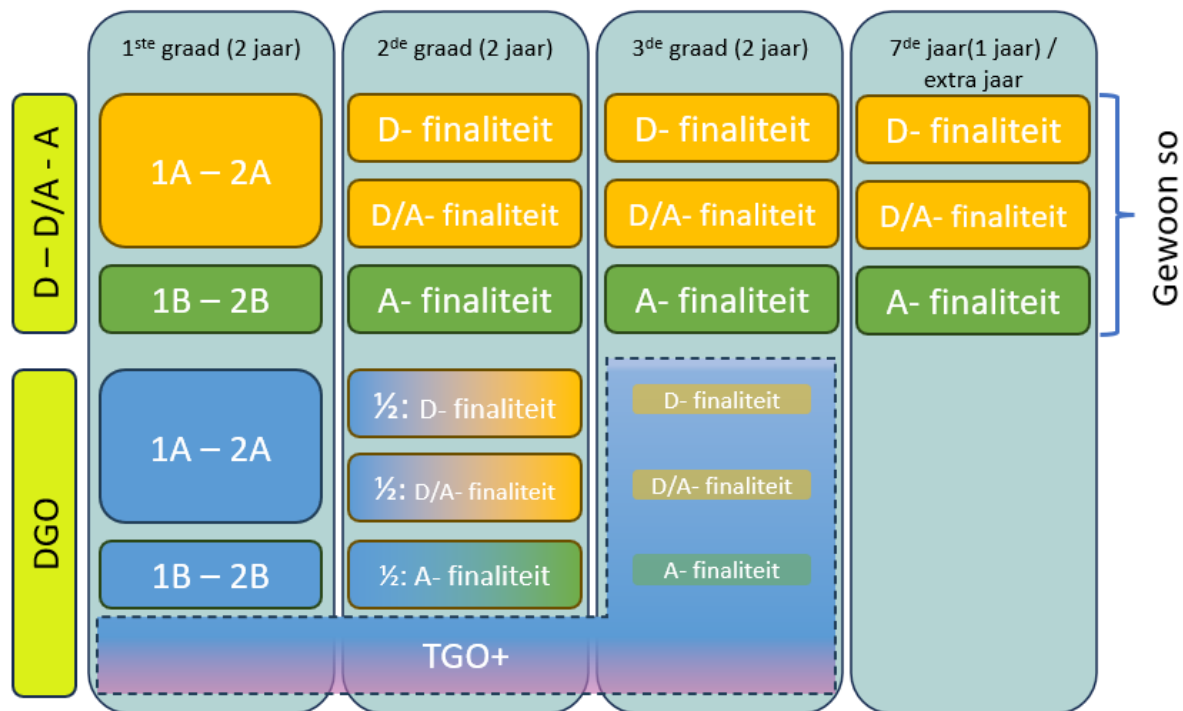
$1^{ste}$ graad (2 jaar)

$2^{de}$ graad (2 jaar)

$3^{de}$ graad (2 jaar)

$7^{de}$ jaar(1 jaar) / extra jaar

D – D/A - A

1A – 2A

1B – 2B

D- finaliteit

D/A- finaliteit

A- finaliteit

D- finaliteit

D/A- finaliteit

A- finaliteit

D- finaliteit

D/A- finaliteit

A- finaliteit

Gewoon so

DGO

1A – 2A

1B – 2B

½: D- finaliteit

½: D/A- finaliteit

½: A- finaliteit

D- finaliteit

D/A- finaliteit

A- finaliteit

TGO+